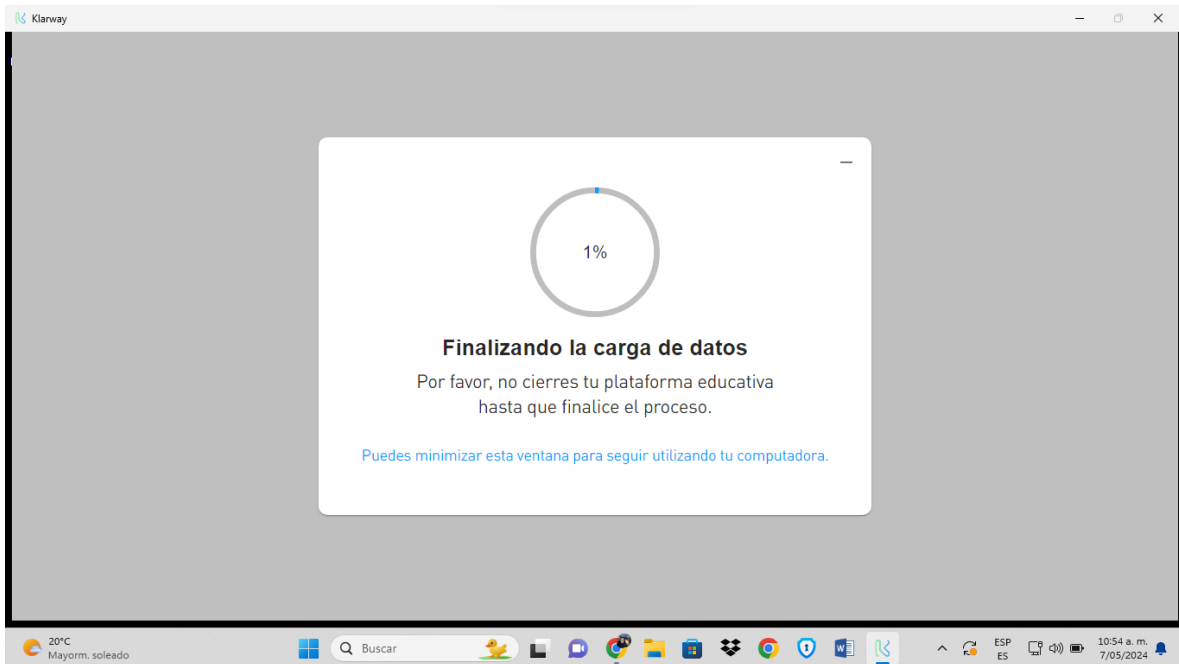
Klarway

1%

Finalizando la carga de datos

Por favor, no cierres tu plataforma educativa hasta que finalice el proceso.

Puedes minimizar esta ventana para seguir utilizando tu computadora.

20°C
Mayorm. soleado

Buscar

ESP
ES

10:54 a. m.
7/05/2024